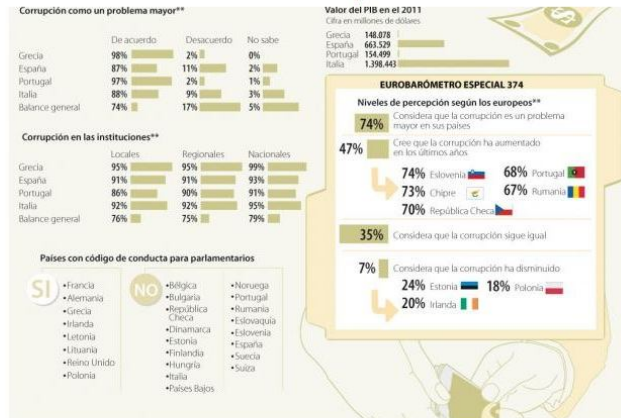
Corrupción como un problema mayor**

| | De acuerdo | Desacuerdo | No sabe |
|---|---|---|---|
| Grecia | 98% | 2% | 0% |
| España | 87% | 11% | 2% |
| Portugal | 97% | 2% | 1% |
| Italia | 88% | 9% | 3% |
| Balance general | 74% | 17% | 5% |

Corrupción en las instituciones**

| | Locales | Regionales | Nacionales |
|---|---|---|---|
| Grecia | 95% | 95% | 99% |
| España | 91% | 91% | 93% |
| Portugal | 86% | 90% | 91% |
| Italia | 92% | 92% | 95% |
| Balance general | 76% | 75% | 79% |

Países con código de conducta para parlamentarios

SI
•Francia
•Alemania
•Grecia
•Irlanda
•Letonia
•Lituania
•Reino Unido
•Polonia

NO
•Bélgica
•Bulgaria
•República Checa
•Dinamarca
•Estonia
•Finlandia
•Hungría
•Italia
•Países Bajos
•Noruega
•Portugal
•Rumania
•Eslovaquia
•Eslovenia
•España
•Suecia
•Suiza

Valor del PIB en el 2011
Cifra en millones de dólares
Grecia 148.078
España 663.529
Portugal 154.499
Italia 1.398.443

EUROBARÓMETRO ESPECIAL 374

Niveles de percepción según los europeos**

74% Considera que la corrupción es un problema mayor en sus países

47% Cree que la corrupción ha aumentado en los últimos años

74% Eslovenia
68% Portugal
73% Chipre
67% Rumania
70% República Checa

35% Considera que la corrupción sigue igual

7% Considera que la corrupción ha disminuido

24% Estonia
18% Polonia
20% Irlanda